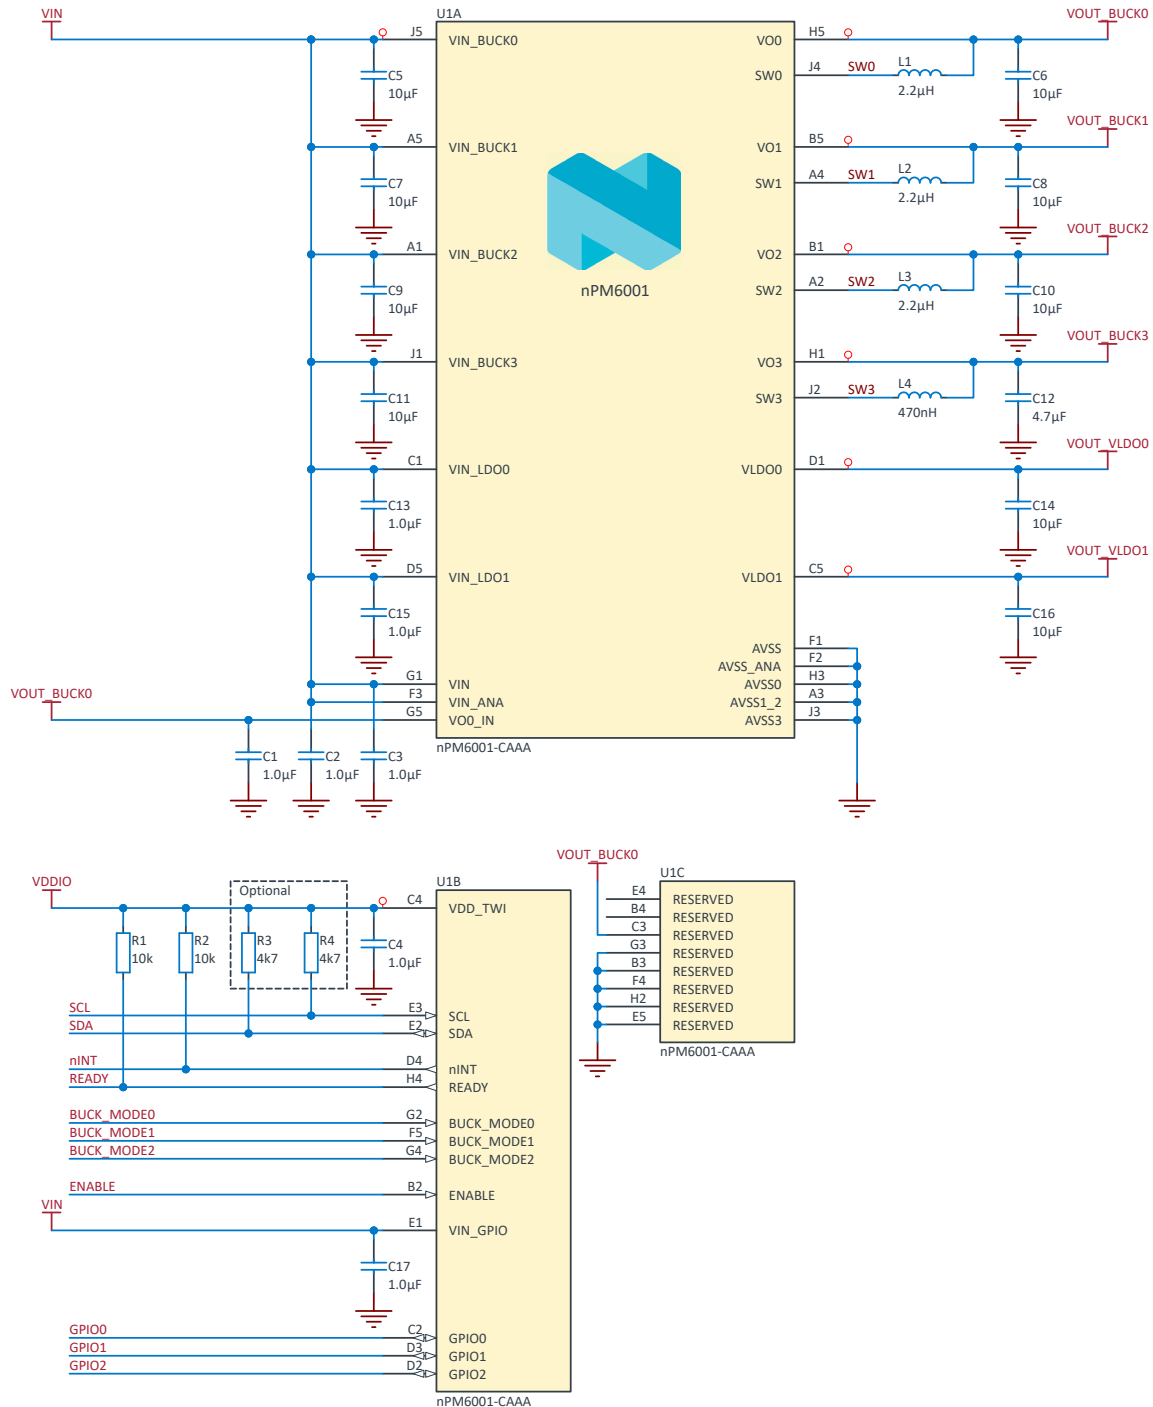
VIN
U1A
J5
VIN_BUCK0
VO0
H5
VOUT_BUCK0
SW0
J4
SW0
L1
2.2µH
C5
10µF
C6
10µF
A5
VIN_BUCK1
VO1
B5
VOUT_BUCK1
SW1
A4
SW1
L2
2.2µH
C7
10µF
C8
10µF
A1
VIN_BUCK2
VO2
B1
VOUT_BUCK2
nPM6001
SW2
A2
SW2
L3
2.2µH
C9
10µF
C10
10µF
J1
VIN_BUCK3
VO3
H1
VOUT_BUCK3
SW3
J2
SW3
L4
470nH
C11
10µF
C12
4.7µF
C1
VIN_LDO0
VLDO0
D1
VOUT_VLDO0
C13
1.0µF
C14
10µF
D5
VIN_LDO1
VLDO1
C5
VOUT_VLDO1
C15
1.0µF
C16
10µF
AVSS
F1
AVSS_ANA
F2
G1
VIN
AVSS0
H3
VOUT_BUCK0
F3
VIN_ANA
AVSS1_2
A3
G5
VO0_IN
AVSS3
J3
nPM6001-CAAA
C1
1.0µF
C2
1.0µF
C3
1.0µF

VOUT_BUCK0
U1C
E4
RESERVED
B4
RESERVED
C3
RESERVED
G3
RESERVED
B3
RESERVED
F4
RESERVED
H2
RESERVED
E5
RESERVED
nPM6001-CAAA

VDDIO
Optional
U1B
C4
VDD_TWI
R1
10k
R2
10k
R3
4k7
R4
4k7
C4
1.0µF
SCL
E3
SCL
SDA
E2
SDA
nINT
D4
nINT
READY
H4
READY
BUCK_MODE0
G2
BUCK_MODE0
BUCK_MODE1
F5
BUCK_MODE1
BUCK_MODE2
G4
BUCK_MODE2
ENABLE
B2
ENABLE
VIN
E1
VIN_GPIO
C17
1.0µF
GPIO0
C2
GPIO0
GPIO1
D3
GPIO1
GPIO2
D2
GPIO2
nPM6001-CAAA